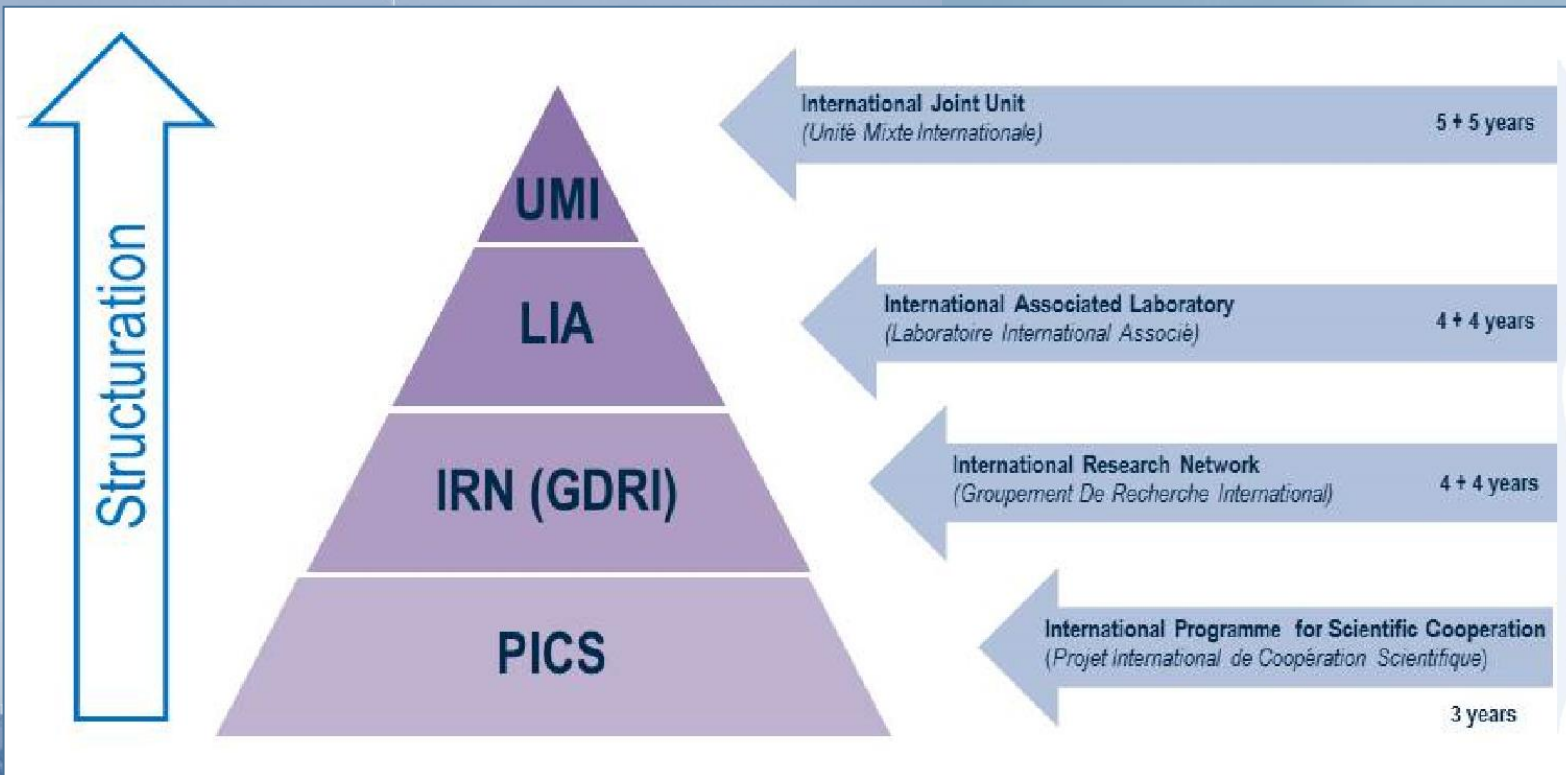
Structuration

UMI

LIA

IRN (GDRI)

PICS

International Joint Unit
(Unité Mixte Internationale)
5 + 5 years

International Associated Laboratory
(Laboratoire International Associé)
4 + 4 years

International Research Network
(Groupement De Recherche International)
4 + 4 years

International Programme for Scientific Cooperation
(Projet international de Coopération Scientifique)
3 years